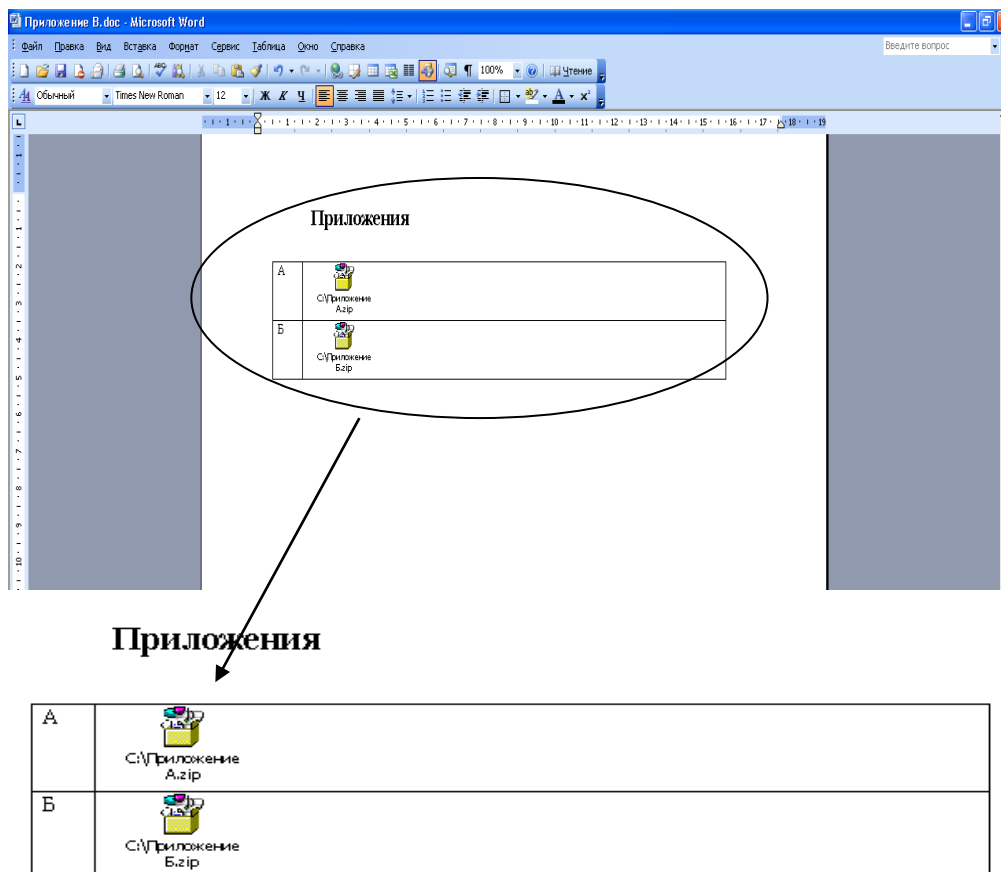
Приложение В.doc - Microsoft Word

Файл Правка Вид Вставка Формат Сервис Таблица Окно Справка

Введите вопрос

100% Чтение

Обычный Times New Roman 12 Ж К Ч

Приложения

| А | C:\Приложение A.zip |
|---|---|
| Б | C:\Приложение Б.zip |

Приложения

| А | C:\Приложение A.zip |
|---|---|
| Б | C:\Приложение Б.zip |